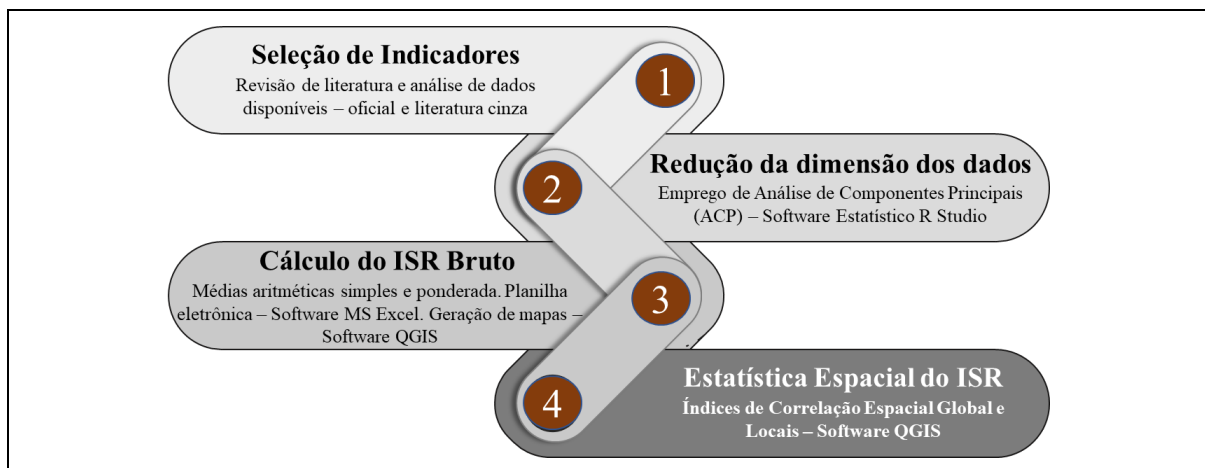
Seleção de Indicadores
Revisão de literatura e análise de dados disponíveis – oficial e literatura cinza

1

2

Redução da dimensão dos dados
Emprego de Análise de Componentes Principais (ACP) – Software Estatístico R Studio

Cálculo do ISR Bruto
Médias aritméticas simples e ponderada. Planilha eletrônica – Software MS Excel. Geração de mapas – Software QGIS

3

4

Estatística Espacial do ISR
Índices de Correlação Espacial Global e Locais – Software QGIS